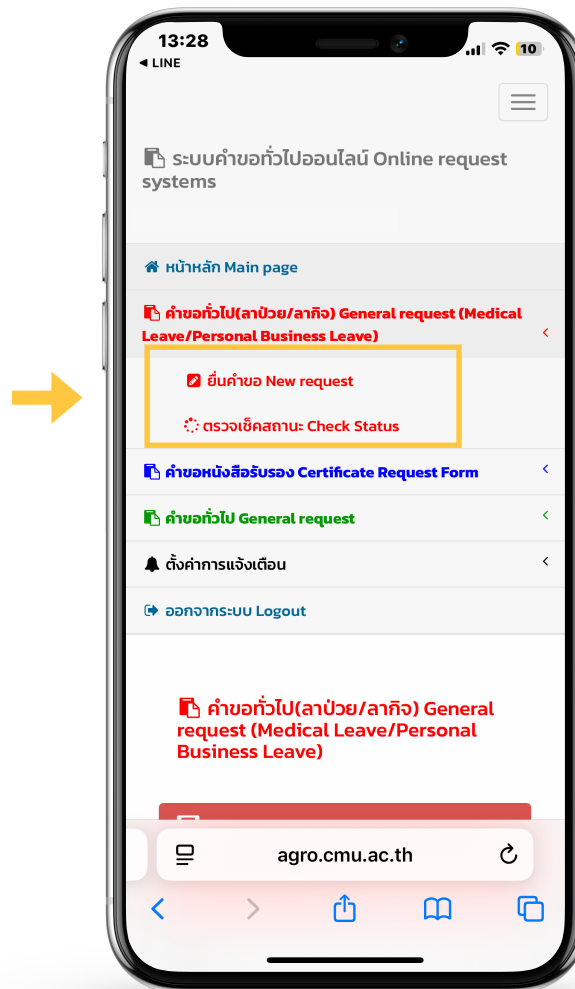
13:28
◀ LINE
10

ระบบคำขอทั่วไปออนไลน์ Online request systems

หน้าหลัก Main page

คำขอทั่วไป(ลาป่วย/ลากิจ) General request (Medical Leave/Personal Business Leave)

ยื่นคำขอ New request

ตรวจเช็คสถานะ Check Status

คำขอหนังสือรับรอง Certificate Request Form

คำขอทั่วไป General request

ตั้งค่าการแจ้งเตือน

ออกจากระบบ Logout

คำขอทั่วไป(ลาป่วย/ลากิจ) General request (Medical Leave/Personal Business Leave)

agro.cmu.ac.th